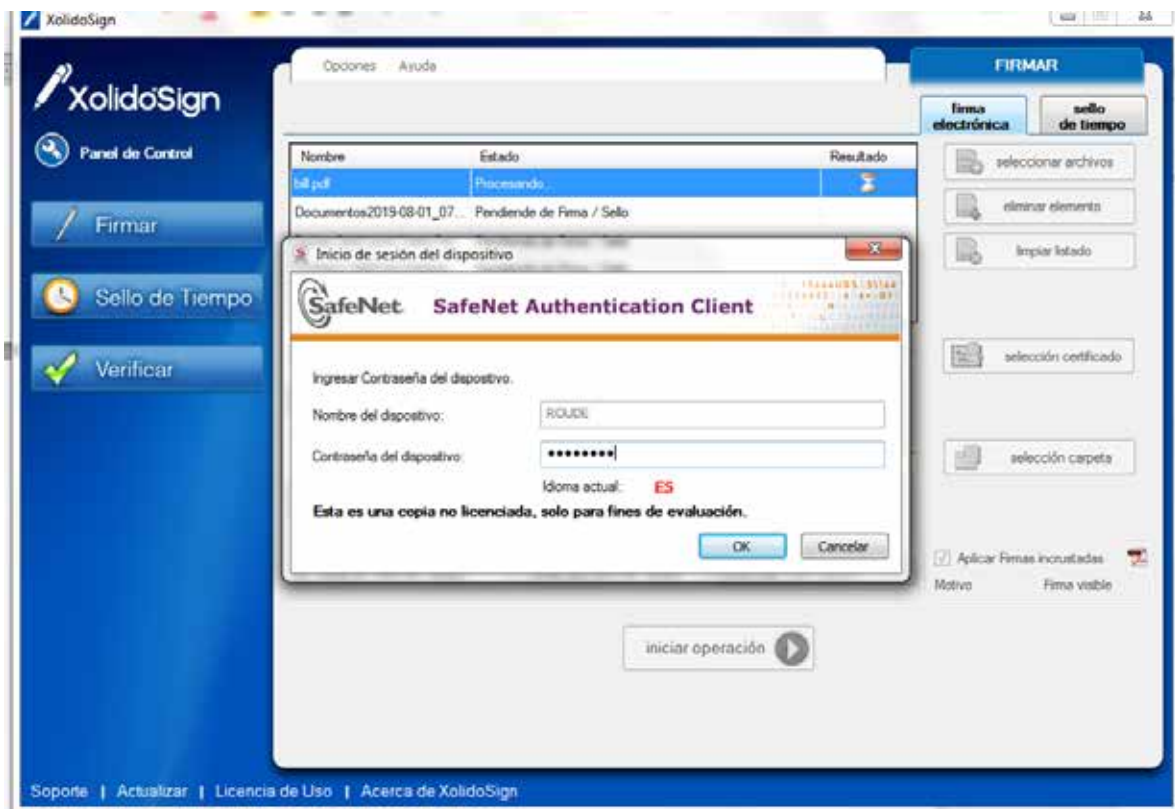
XolidoSign

XolidoSign

Panel de Control

Firmar

Sello de Tiempo

Verificar

Opciones Ayuda

FIRMAR

firma electrónica

sello de tiempo

| Nombre | Estado | Resultado |
|---|---|---|
| bill.pdf | Procesando... | |
| Documentos2019-08-01_07... | Pendiende de Firma / Sello | |

seleccionar archivos

eliminar elemento

limpiar listado

Inicio de sesión del dispositivo

SafeNet

SafeNet Authentication Client

Ingresar Contraseña del dispositivo.

Nombre del dispositivo: ROUDE

Contraseña del dispositivo: ••••••••

Idioma actual: ES

Esta es una copia no licenciada, solo para fines de evaluación.

OK Cancelar

selección certificado

selección carpeta

Aplicar Firmas incrustadas

Motivo Firma visible

iniciar operación

Soporte | Actualizar | Licencia de Uso | Acerca de XolidoSign